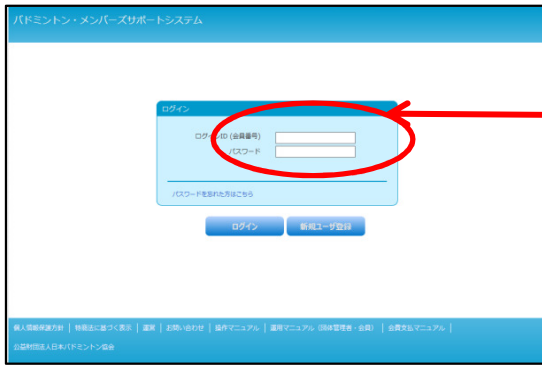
バドミントン・メンバーズサポートシステム

ログイン

ログインID (会員番号)

パスワード

パスワードを忘れた方はこちら

ログイン

新規ユーザ登録

個人情報保護方針 | 特商法に基づく表示 | 規約 | お問い合わせ | 操作マニュアル | 運用マニュアル (団体管理者・会員) | 会費支払マニュアル |

公益財団法人日本バドミントン協会